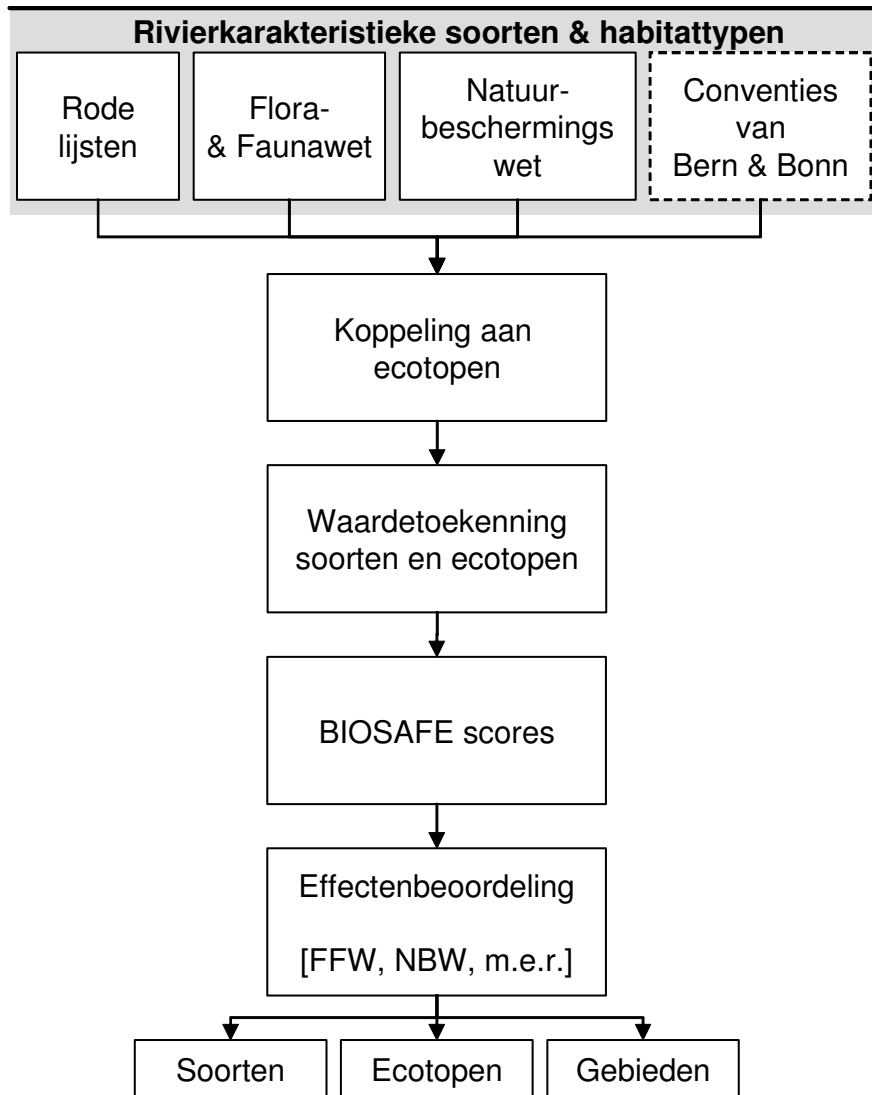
Rivierkarakteristieke soorten & habitattypen

Rode lijsten

Flora- & Faunawet

Natuurbeschermingswet

Conventies van Bern & Bonn

Koppeling aan ecotopen

Waardetoekenning soorten en ecotopen

BIOSAFE scores

Effectenbeoordeling

[FFW, NBW, m.e.r.]

Soorten

Ecotopen

Gebieden